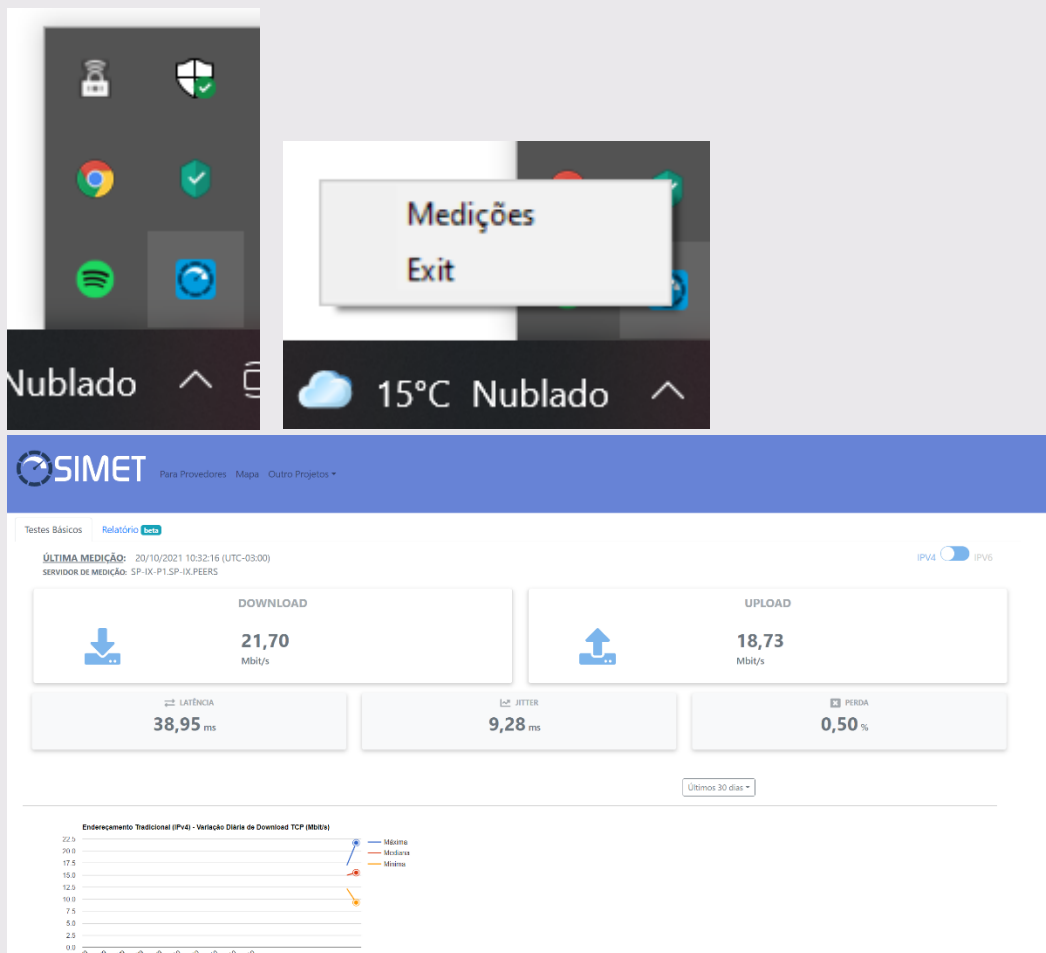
Nublado

Medições
Exit

15°C Nublado

SIMET Para Provedores Mapa Outro Projetos

Testes Básicos Relatório beta

ÚLTIMA MEDIÇÃO: 20/10/2021 10:32:16 (UTC-03:00)
SERVIDOR DE MEDIÇÃO: SP-IX-P1.SP-IX.PEERS

IPV4 IPV6

DOWNLOAD
21,70
Mbit/s

UPLOAD
18,73
Mbit/s

LATÊNCIA
38,95 ms

JITTER
9,28 ms

PERDA
0,50 %

Últimos 30 dias

Endereçamento Tradicional (IPv4) - Variação Diária de Download TCP (Mbit/s)

22.5
20.0
17.5
15.0
12.5
10.0
7.5
5.0
2.5
0.0

Máxima
Mediana
Mínima